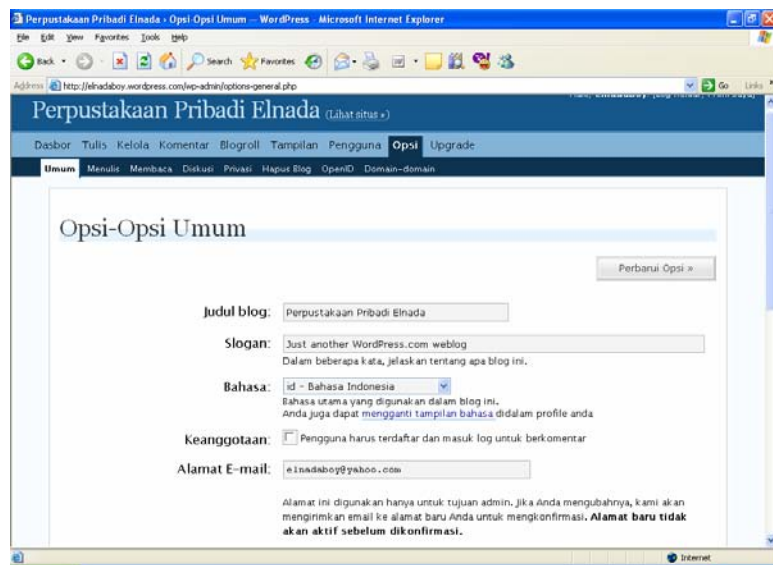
Perpustakaan Pribadi Elnada › Opsi-Opsi Umum — WordPress - Microsoft Internet Explorer

File Edit View Favorites Tools Help

Back Search Favorites

Address http://elnadaboy.wordpress.com/wp-admin/options-general.php Go Links

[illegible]

Perpustakaan Pribadi Elnada (Lihat situs »)

Dasbor Tulis Kelola Komentar Blogroll Tampilan Pengguna Opsi Upgrade

Umum Menulis Membaca Diskusi Privasi Hapus Blog OpenID Domain-domain

Opsi-Opsi Umum

Perbarui Opsi »

Judul blog: Perpustakaan Pribadi Elnada

Slogan: Just another WordPress.com weblog
Dalam beberapa kata, jelaskan tentang apa blog ini.

Bahasa: id - Bahasa Indonesia
Bahasa utama yang digunakan dalam blog ini.
Anda juga dapat mengganti tampilan bahasa didalam profile anda

Keanggotaan: Pengguna harus terdaftar dan masuk log untuk berkomentar

Alamat E-mail: elnadaboy@yahoo.com

Alamat ini digunakan hanya untuk tujuan admin. Jika Anda mengubahnya, kami akan mengirimkan email ke alamat baru Anda untuk mengkonfirmasi. Alamat baru tidak akan aktif sebelum dikonfirmasi.

Internet